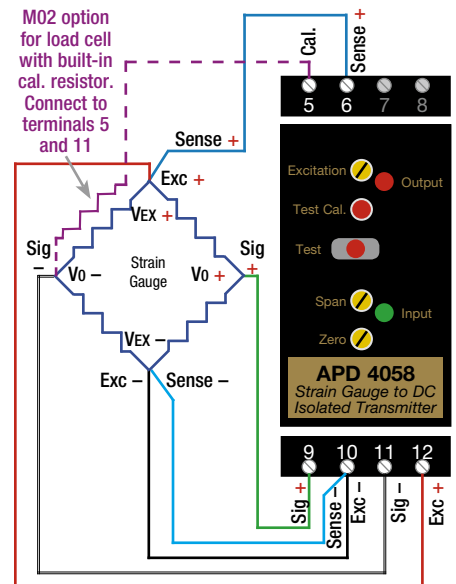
M02 option for load cell with built-in cal. resistor. Connect to terminals 5 and 11

Cal.
Sense +

5 6 7 8

Sense +
Exc +
VEX +
Sig –
VO –
Strain Gauge
VO +
Sig +
VEX –
Exc –
Sense –

Excitation
Output
Test Cal.
Test
Span
Input
Zero

APD 4058
Strain Gauge to DC Isolated Transmitter

9 10 11 12
Sig +
Sense –
Exc –
Sig –
Exc +